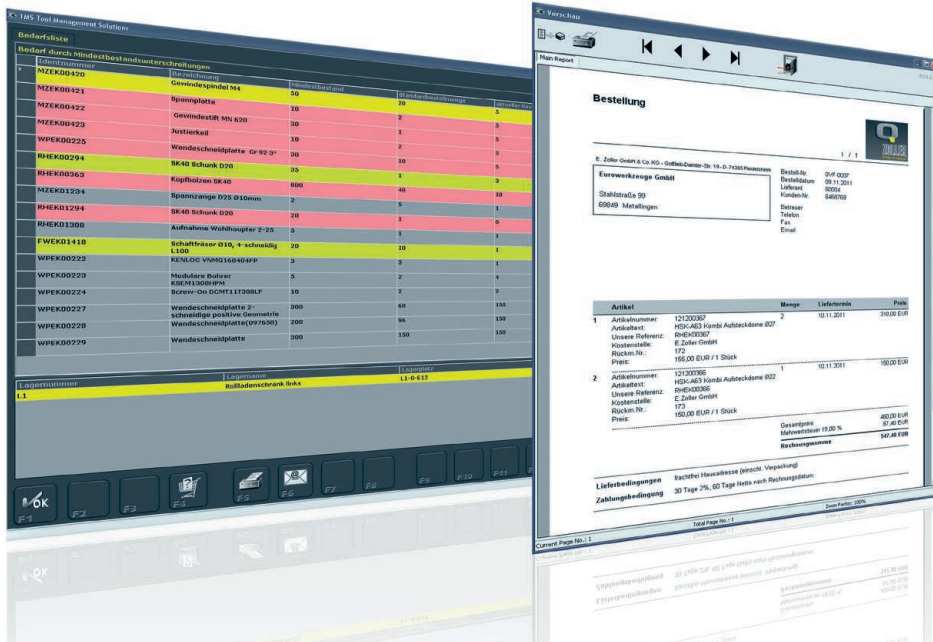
TMS Tool Management Solutions

Bedarfsliste

Bedarf durch Mindestbestandsunterschreitungen

| Identnummer | Bezeichnung | Mindestbestand | Bindedbestellmenge | aktueller Bestand |
|---|---|---|---|---|
| MZEK00420 | Gewindespindel M4 | 50 | 20 | 5 |
| MZEK00421 | Spannplatte | 10 | 2 | 5 |
| MZEK00422 | Gewindestift MN 620 | 30 | 5 | 5 |
| MZEK00423 | Justierkeil | 10 | 1 | 5 |
| WPEK00225 | Wendeschneidplatte Gr 92 3° | 30 | 2 | 5 |
| RHEK00294 | SK40 Schunk D20 | 35 | 10 | 5 |
| RHEK00363 | Kopfbolzen SK40 | 800 | 1 | 3 |
| MZEK01234 | Spannzange D25 Ø10mm | 3 | 40 | 10 |
| RHEK01294 | SK40 Schunk D20 | 20 | 5 | 1 |
| RHEK01308 | Aufnahme Wohlhaupter Z-25 | 5 | 1 | 0 |
| FWEK01418 | Schaftfräser Ø10, 4-schneidig L100 | 20 | 10 | 1 |
| WPEK00222 | KENLOC VNMG160404FP | 3 | 3 | 1 |
| WPEK00223 | Modulare Bohrer KSEM1300HPM | 5 | 2 | 4 |
| WPEK00224 | Screw-On DCMT11T308LF | 10 | 2 | 2 |
| WPEK00227 | Wendeschneidplatte 2-schneidige positive Geometrie | 300 | 60 | 150 |
| WPEK00228 | Wendeschneidplatte(D97650) | 200 | 96 | 150 |
| WPEK00229 | Wendeschneidplatte | 300 | 150 | 150 |

| Lagernummer | Lagername | Lagerplatz |
|---|---|---|
| L1 | Rollladenschrank links | L1-0-E12 |

OK F1 F2 F3 F4 F5 F6 F7 F8 F9 F10 F11

Vorschau

Main Report

Bestellung

1 / 1

E. Zoller GmbH & Co.KG – Gottlieb-Daimler-Str. 19 – D-74385 Pleidelsheim

Eurowerkzeuge GmbH

Stahlstraße 99
69849 Metallingen

Bestell-Nr. 0VF-0007
Bestelldatum 09.11.2011
Lieferant 60004
Kunden-Nr. 6468768

Betreuer
Telefon
Fax
Email

| | Artikel | Menge | Liefertermin | Preis |
|---|---|---|---|---|
| 1 | Artikelnummer: 121200367<br>Artikeltext: HSK-A63 Kombi Aufsteckdorne Ø27<br>Unsere Referenz: RHEK00367<br>Kostenstelle: E.Zoller GmbH<br>Rückm.Nr.: 172<br>Preis: 155,00 EUR / 1 Stück | 2 | 10.11.2011 | 310,00 EUR |
| 2 | Artikelnummer: 121200366<br>Artikeltext: HSK-A63 Kombi Aufsteckdorne Ø22<br>Unsere Referenz: RHEK00366<br>Kostenstelle: E.Zoller GmbH<br>Rückm.Nr.: 173<br>Preis: 150,00 EUR / 1 Stück | 1 | 10.11.2011 | 150,00 EUR |

Gesamtpreis 460,00 EUR
Mehrwertsteuer 19,00 % 87,40 EUR
Rechnungssumme 547,40 EUR

Lieferbedingungen frachtfrei Hausadresse (einschl. Verpackung)
Zahlungsbedingung 30 Tage 2%, 60 Tage Netto nach Rechnungsdatum

Total Page No.: 1
Zoom Factor: 100%
Current Page No.: 1